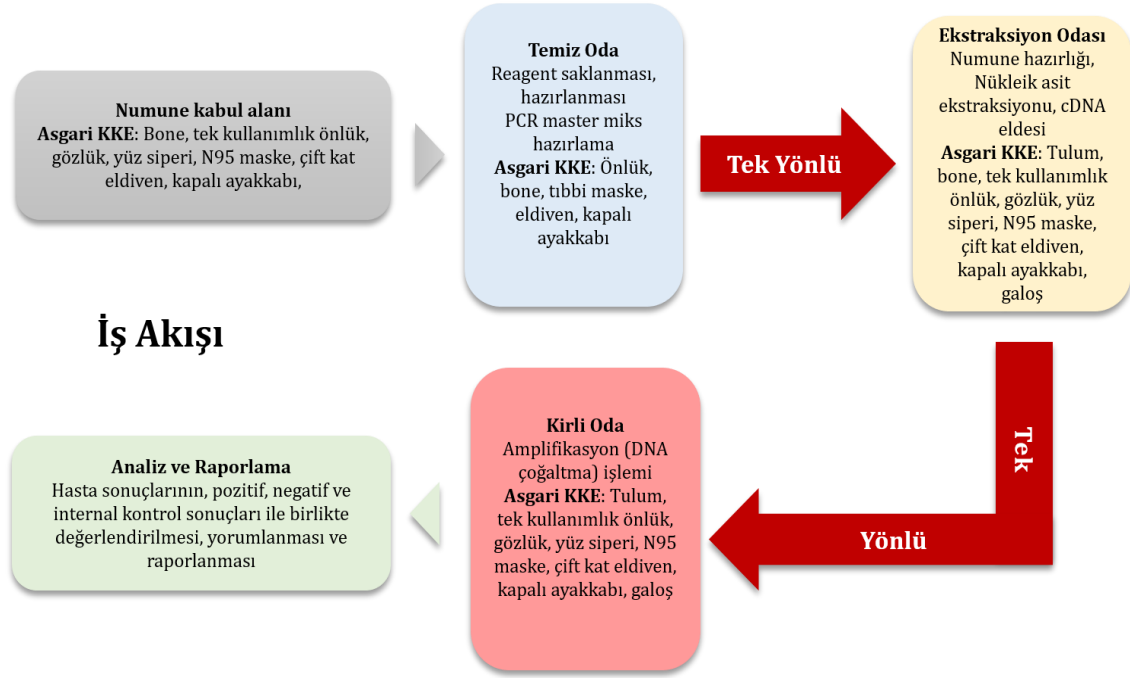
**Numune kabul alanı**
**Asgari KKE**: Bone, tek kullanımlık önlük, gözlük, yüz siperi, N95 maske, çift kat eldiven, kapalı ayakkabı,

**Temiz Oda**
Reagent saklanması, hazırlanması
PCR master miks hazırlama
**Asgari KKE**: Önlük, bone, tıbbi maske, eldiven, kapalı ayakkabı

Tek Yönlü

**Ekstraksiyon Odası**
Numune hazırlığı, Nükleik asit ekstraksiyonu, cDNA eldesi
**Asgari KKE**: Tulum, bone, tek kullanımlık önlük, gözlük, yüz siperi, N95 maske, çift kat eldiven, kapalı ayakkabı, galoş

İş Akışı

Tek

Yönlü

**Kirli Oda**
Amplifikasyon (DNA çoğaltma) işlemi
**Asgari KKE**: Tulum, tek kullanımlık önlük, gözlük, yüz siperi, N95 maske, çift kat eldiven, kapalı ayakkabı, galoş

**Analiz ve Raporlama**
Hasta sonuçlarının, pozitif, negatif ve internal kontrol sonuçları ile birlikte değerlendirilmesi, yorumlanması ve raporlanması